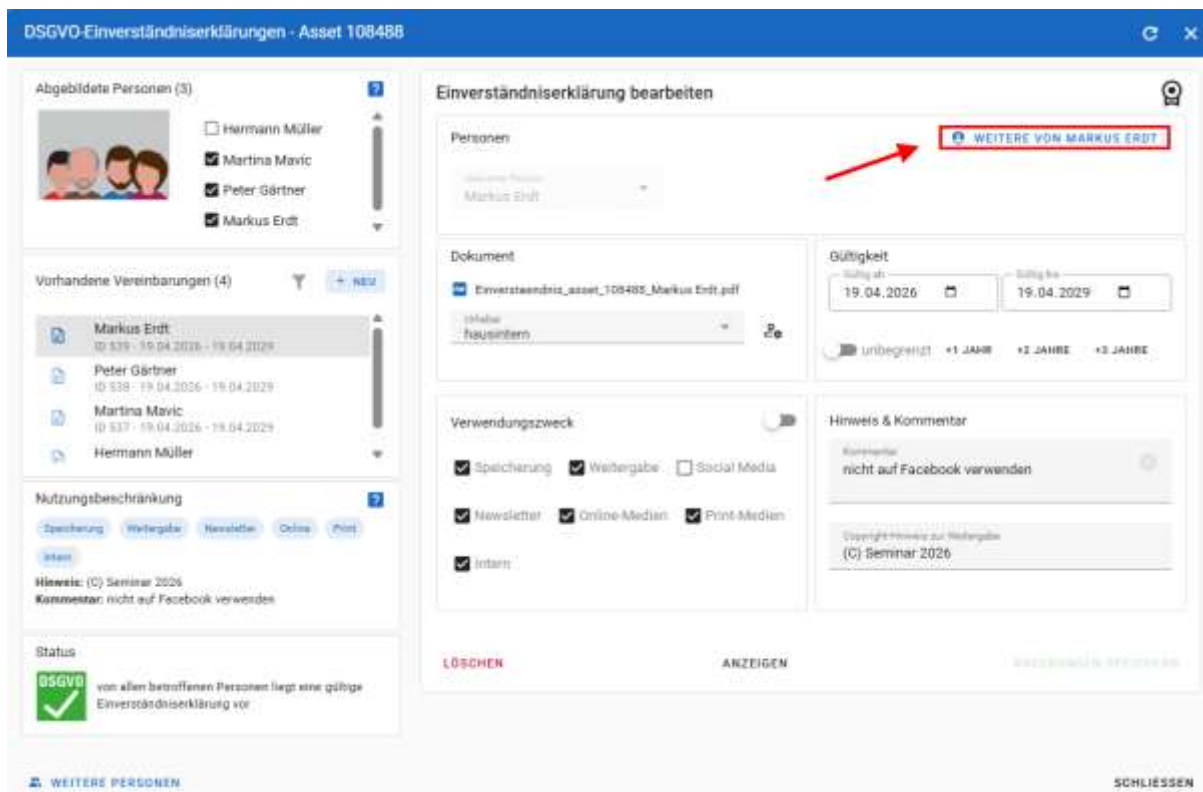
DSGVO-Einverständniserklärungen - Asset 108488

Abgebildete Personen (3)

Hermann Müller
Martina Mavic
Peter Gärtner
Markus Erdt

Vorhandene Vereinbarungen (4)
+ NEU

Markus Erdt
ID 539 · 19.04.2026 - 19.04.2029
Peter Gärtner
ID 538 · 19.04.2026 - 19.04.2029
Martina Mavic
ID 537 · 19.04.2026 - 19.04.2029
Hermann Müller

Nutzungsbeschränkung

Speicherung Weitergabe Newsletter Online Print Intern

Hinweis: (C) Seminar 2026
Kommentar: nicht auf Facebook verwenden

Status

DSGVO

von allen betroffenen Personen liegt eine gültige Einverständniserklärung vor

Einverständniserklärung bearbeiten

Personen

WEITERE VON MARKUS ERDT

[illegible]
Markus Erdt

Dokument

Einverstaendnis_asset_108488_Markus Erdt.pdf

Urheber
hausintern

Gültigkeit

Gültig ab
19.04.2026

Gültig bis
19.04.2029

unbegrenzt +1 JAHR +2 JAHRE +3 JAHRE

Verwendungszweck

Speicherung Weitergabe Social Media
Newsletter Online-Medien Print-Medien
Intern

Hinweis & Kommentar

Kommentar
nicht auf Facebook verwenden

Copyright-Hinweis zur Weitergabe
(C) Seminar 2026

LÖSCHEN
ANZEIGEN
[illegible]

WEITERE PERSONEN
SCHLIESSEN